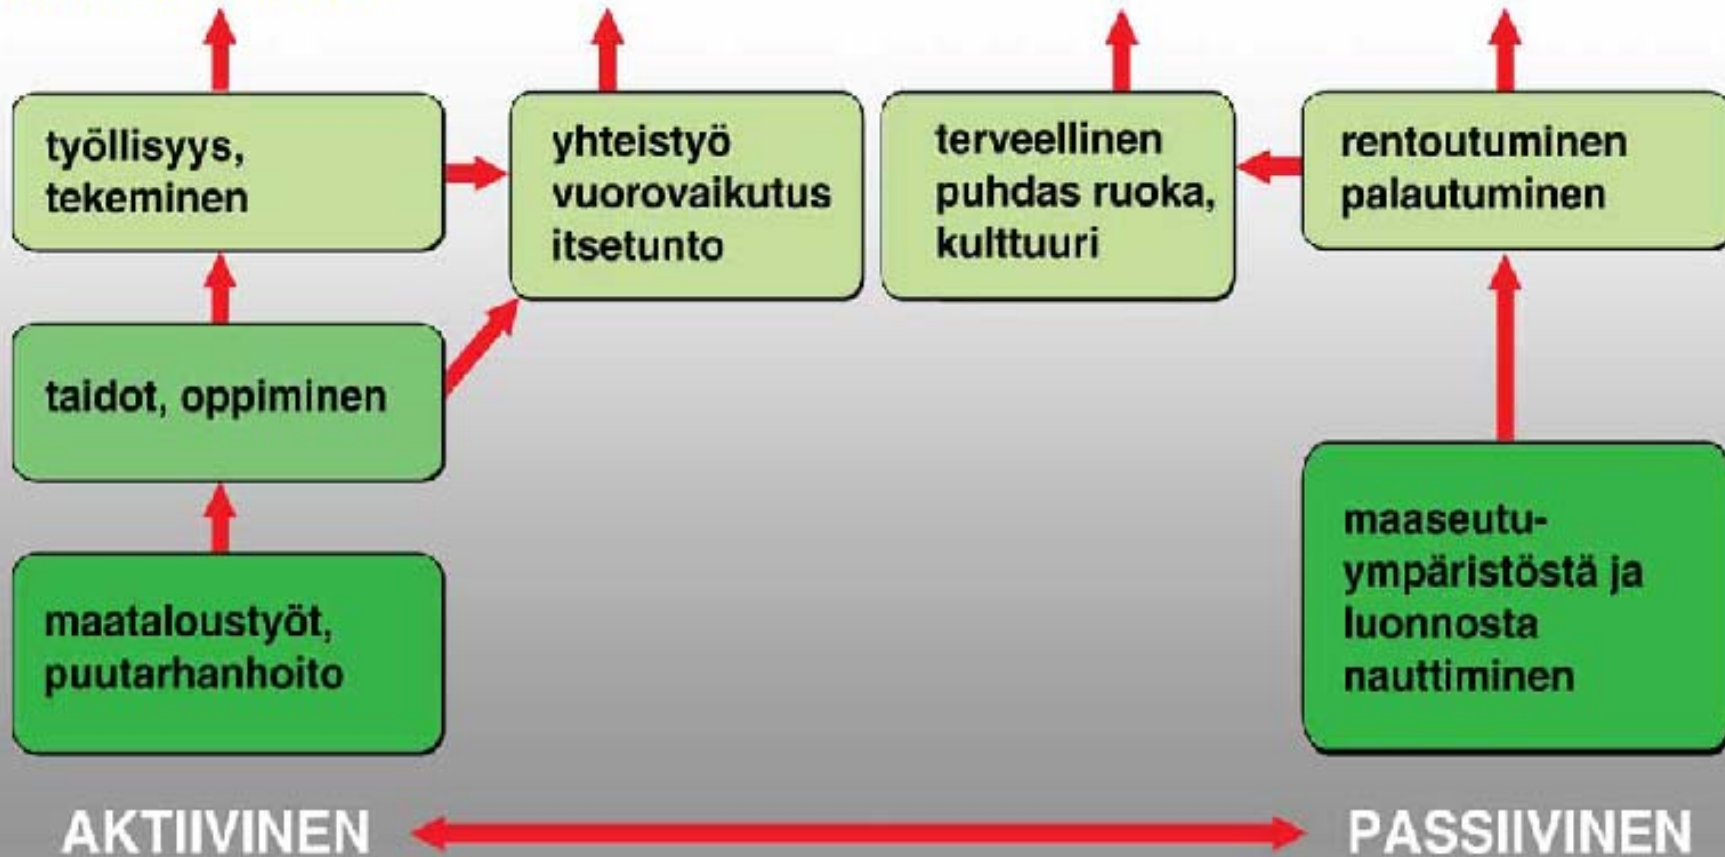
työllisyys, tekeminen

yhteistyö vuorovaikutus itsetunto

terveellinen puhdas ruoka, kulttuuri

rentoutuminen palautuminen

taidot, oppiminen

maataloustyöt, puutarhanhoito

maaseutuympäristöstä ja luonnosta nauttiminen

AKTIIVINEN

PASSIIVINEN